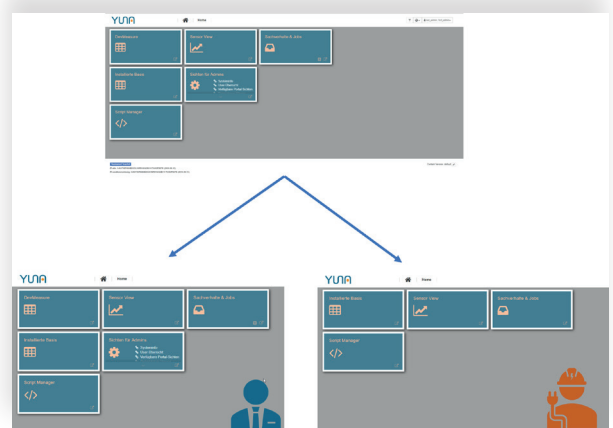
YUNA

Home

Gerätebaum

Sensor View

Sachverhalte & Jobs

Installierte Basis

Werkzeuge für Admins

Script Manager

YUNA

Home

Gerätebaum

Sensor View

Sachverhalte & Jobs

Installierte Basis

Werkzeuge für Admins

Script Manager

YUNA

Home

Installierte Basis

Sensor View

Sachverhalte & Jobs

Script Manager